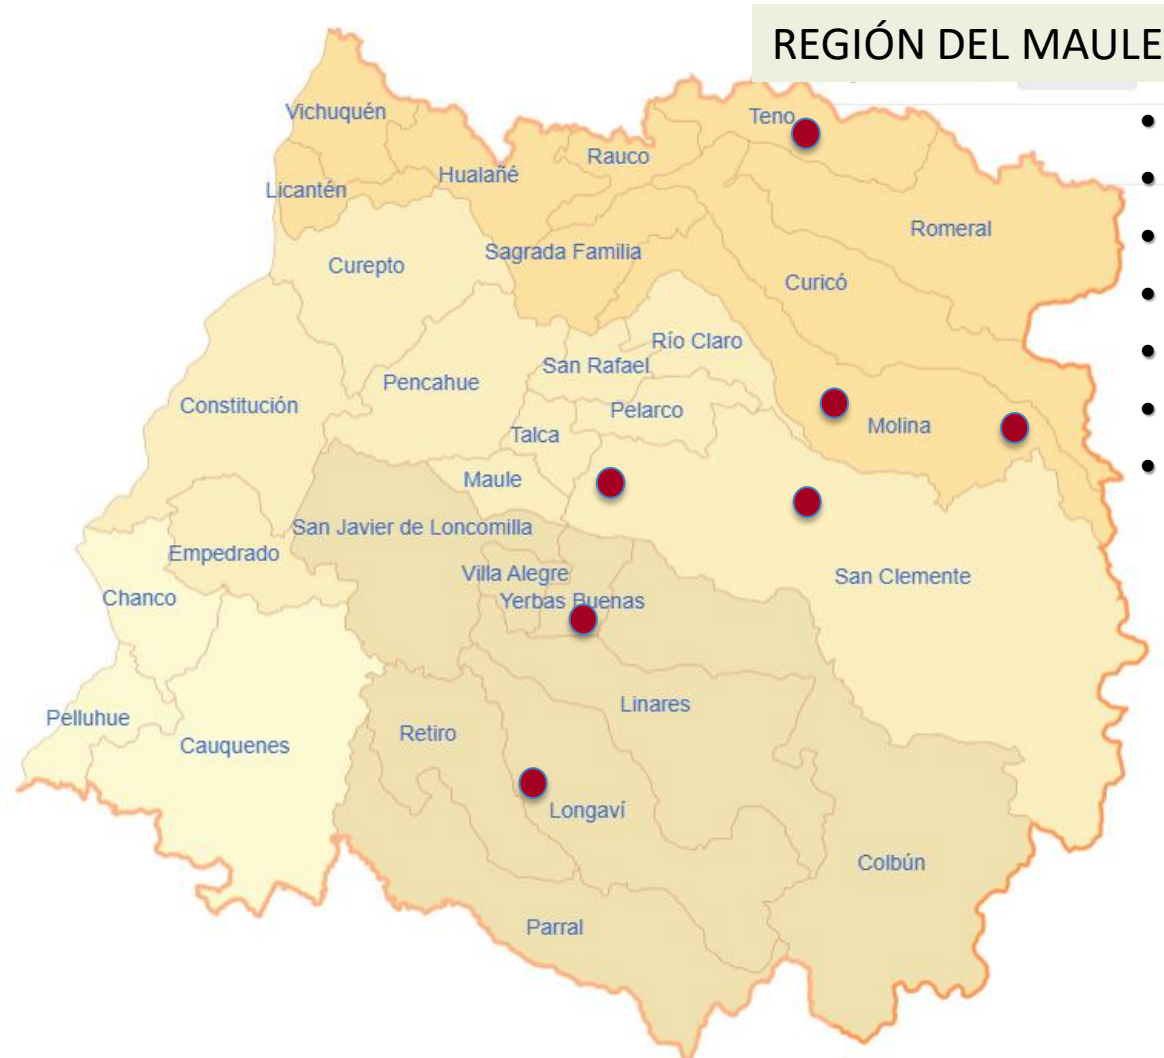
REGIÓN DEL MAULE

Vichuquén
Teno
Rauco
Hualañé
Licantén
Romeral
Sagrada Familia
Curepto
Curicó
Río Claro
San Rafael
Pencahue
Constitución
Pelarco
Molina
Talca
Maule
San Javier de Loncomilla
Empedrado
Villa Alegre
San Clemente
Chanco
Yerbas Buenas
Linares
Pelluhue
Retiro
Cauquenes
Longaví
Colbún
Parral